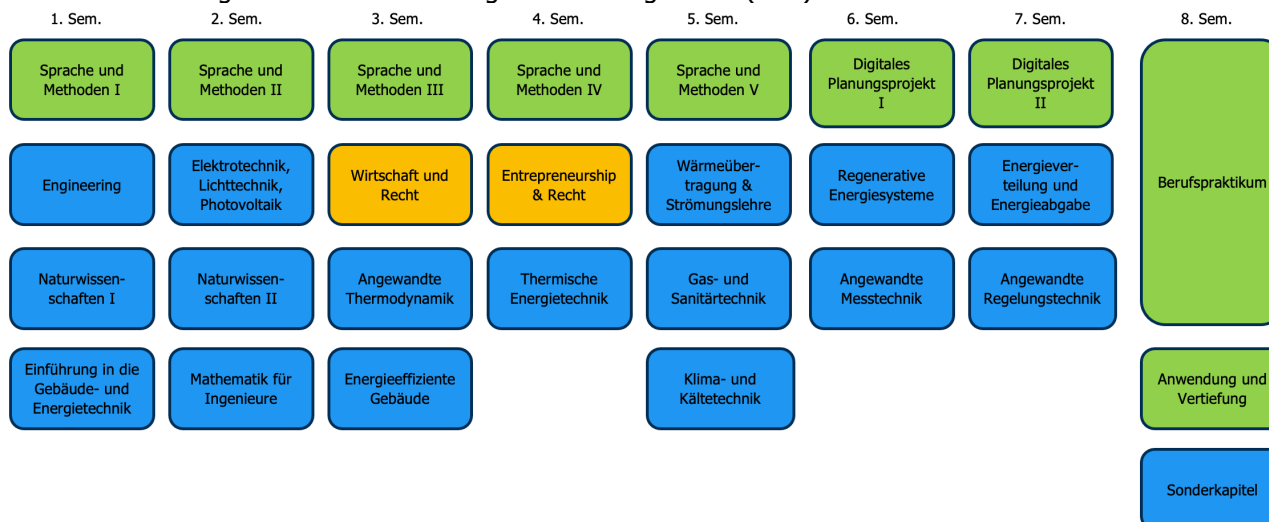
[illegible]

1. Sem.

Sprache und Methoden I

Engineering

Naturwissenschaften I

Einführung in die Gebäude- und Energietechnik

2. Sem.

Sprache und Methoden II

Elektrotechnik, Lichttechnik, Photovoltaik

Naturwissenschaften II

Mathematik für Ingenieure

3. Sem.

Sprache und Methoden III

Wirtschaft und Recht

Angewandte Thermodynamik

Energieeffiziente Gebäude

4. Sem.

Sprache und Methoden IV

Entrepreneurship & Recht

Thermische Energietechnik

5. Sem.

Sprache und Methoden V

Wärmeübertragung & Strömungslehre

Gas- und Sanitärtechnik

Klima- und Kältetechnik

6. Sem.

Digitales Planungsprojekt I

Regenerative Energiesysteme

Angewandte Messtechnik

7. Sem.

Digitales Planungsprojekt II

Energieverteilung und Energieabgabe

Angewandte Regelungstechnik

8. Sem.

Berufspraktikum

Anwendung und Vertiefung

Sonderkapitel